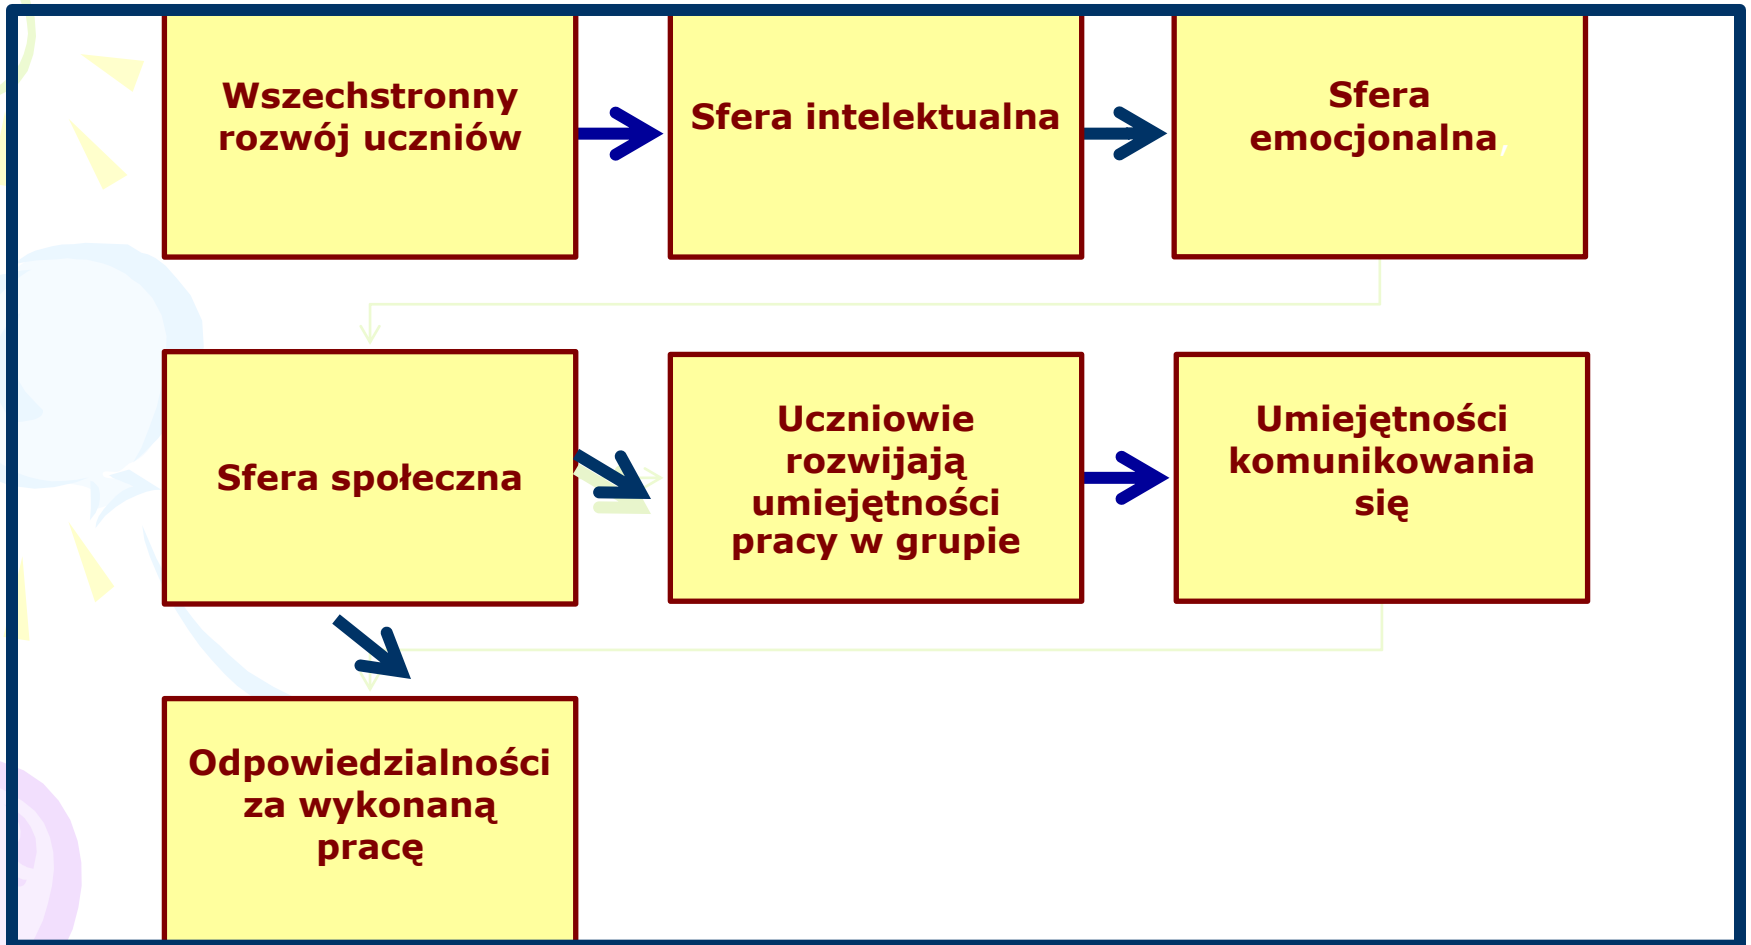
Wszechstronny rozwój uczniów

Sfera intelektualna

Sfera emocjonalna

Sfera społeczna

Uczniowie rozwijają umiejętności pracy w grupie

Umiejętności komunikowania się

Odpowiedzialności za wykonaną pracę